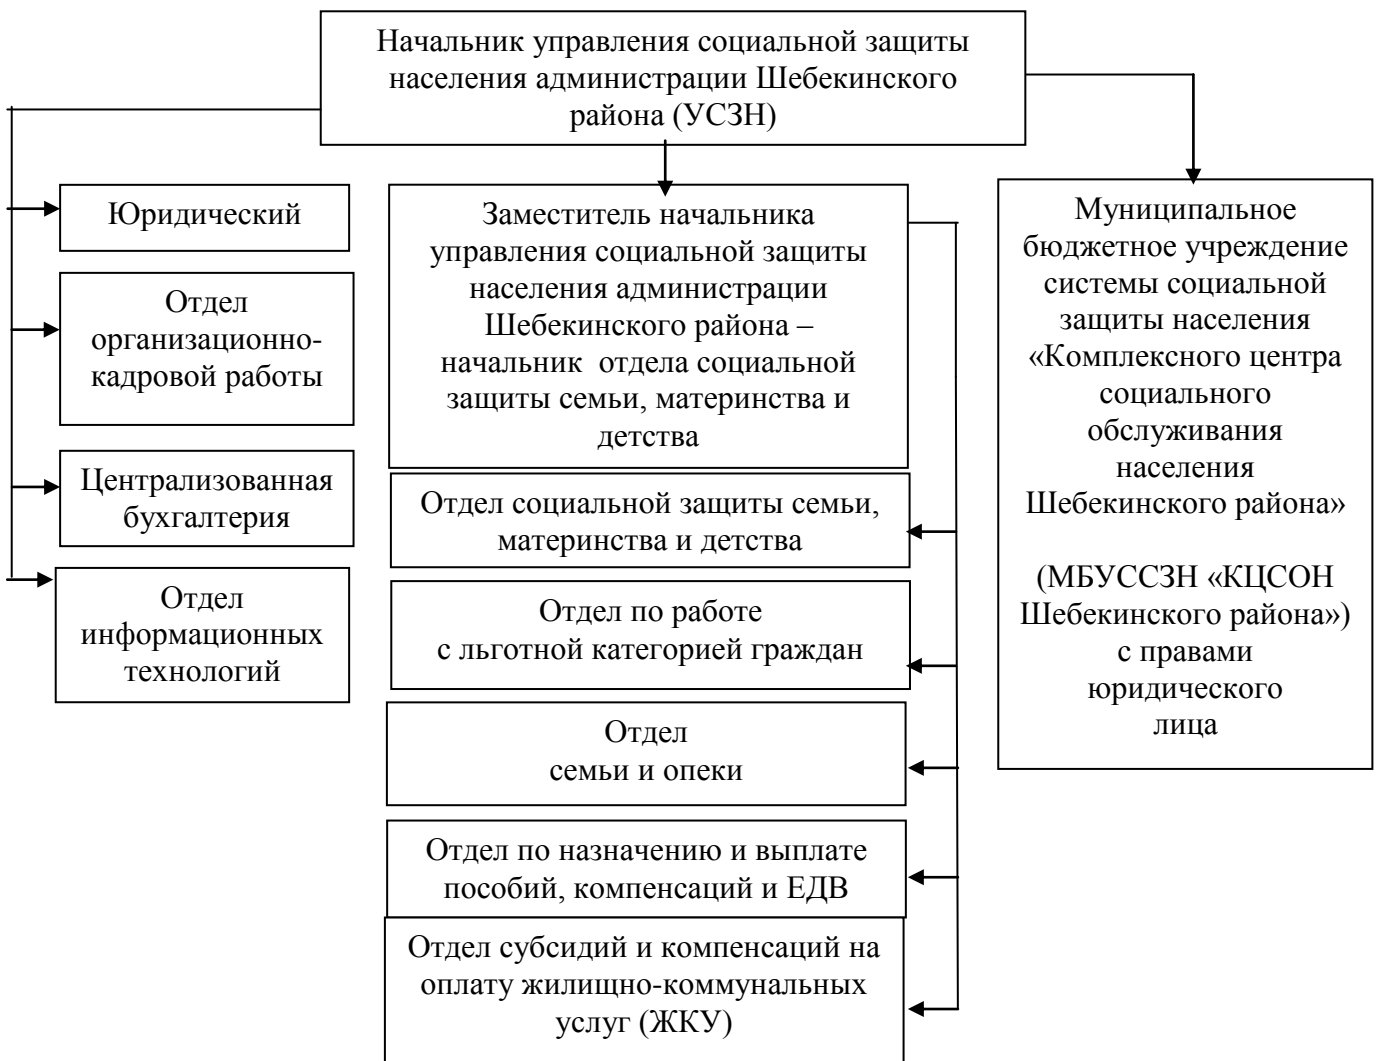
Начальник управления социальной защиты населения администрации Шебекинского района (УСЗН)

Юридический

Отдел организационно-кадровой работы

Централизованная бухгалтерия

Отдел информационных технологий

Заместитель начальника управления социальной защиты населения администрации Шебекинского района – начальник отдела социальной защиты семьи, материнства и детства

Отдел социальной защиты семьи, материнства и детства

Отдел по работе с льготной категорией граждан

Отдел семьи и опеки

Отдел по назначению и выплате пособий, компенсаций и ЕДВ

Отдел субсидий и компенсаций на оплату жилищно-коммунальных услуг (ЖКУ)

Муниципальное бюджетное учреждение системы социальной защиты населения «Комплексного центра социального обслуживания населения Шебекинского района»

(МБУССЗН «КЦСОН Шебекинского района») с правами юридического лица